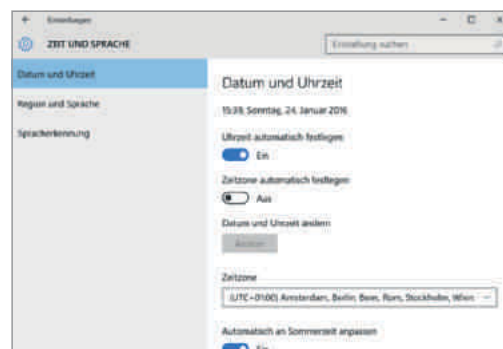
← Einstellungen − □ ×

ZEIT UND SPRACHE

Einstellung suchen

Datum und Uhrzeit

Region und Sprache

Spracherkennung

Datum und Uhrzeit

15:39, Sonntag, 24. Januar 2016

Uhrzeit automatisch festlegen

Ein

Zeitzone automatisch festlegen

Aus

Datum und Uhrzeit ändern

Ändern

Zeitzone

(UTC+01:00) Amsterdam, Berlin, Bern, Rom, Stockholm, Wien

Automatisch an Sommerzeit anpassen

Ein